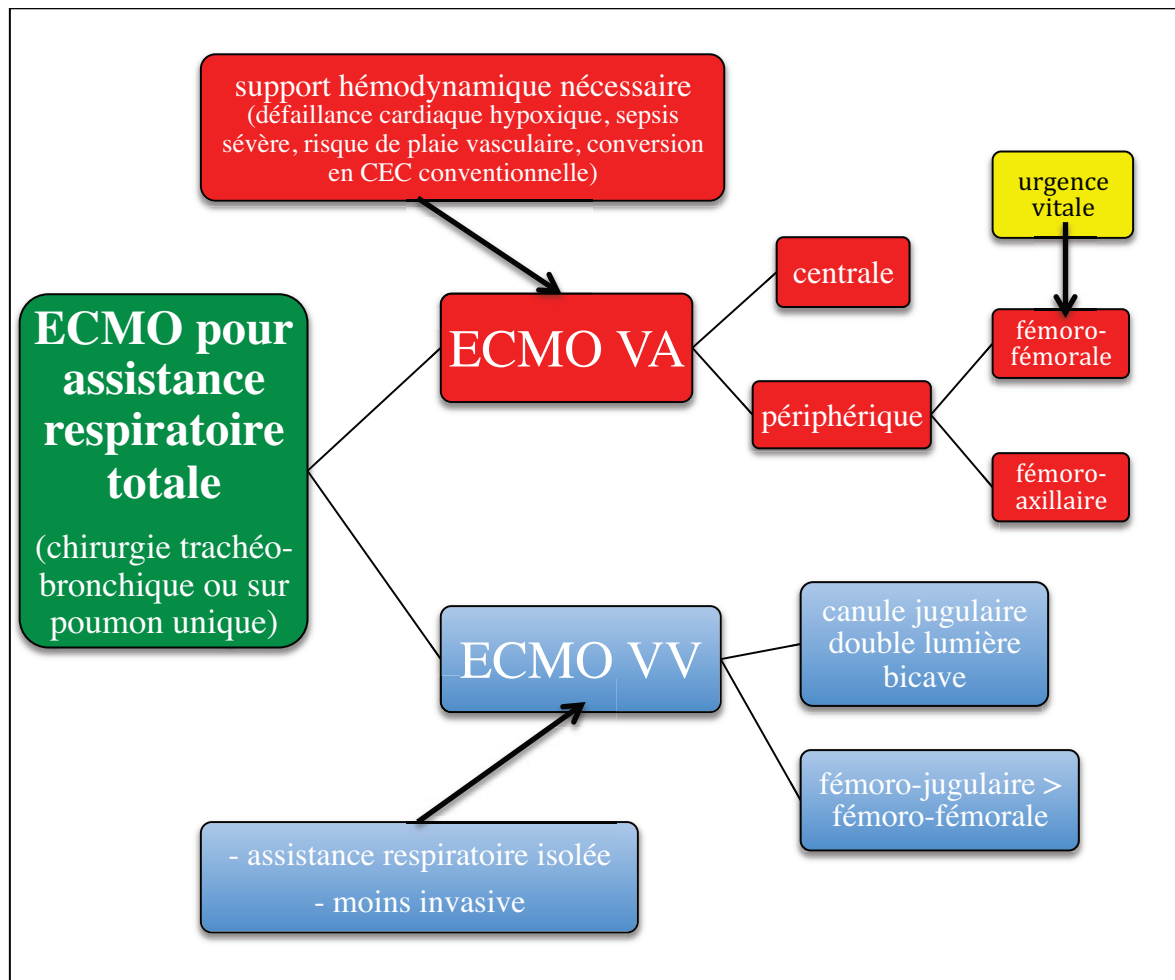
ECMO pour assistance respiratoire totale

(chirurgie trachéo-bronchique ou sur poumon unique)

support hémodynamique nécessaire
(défaillance cardiaque hypoxique, sepsis sévère, risque de plaie vasculaire, conversion en CEC conventionnelle)

ECMO VA

centrale

périphérique

urgence vitale

fémoro-fémorale

fémoro-axillaire

ECMO VV

canule jugulaire double lumière bicave

fémoro-jugulaire > fémoro-fémorale

- assistance respiratoire isolée
- moins invasive